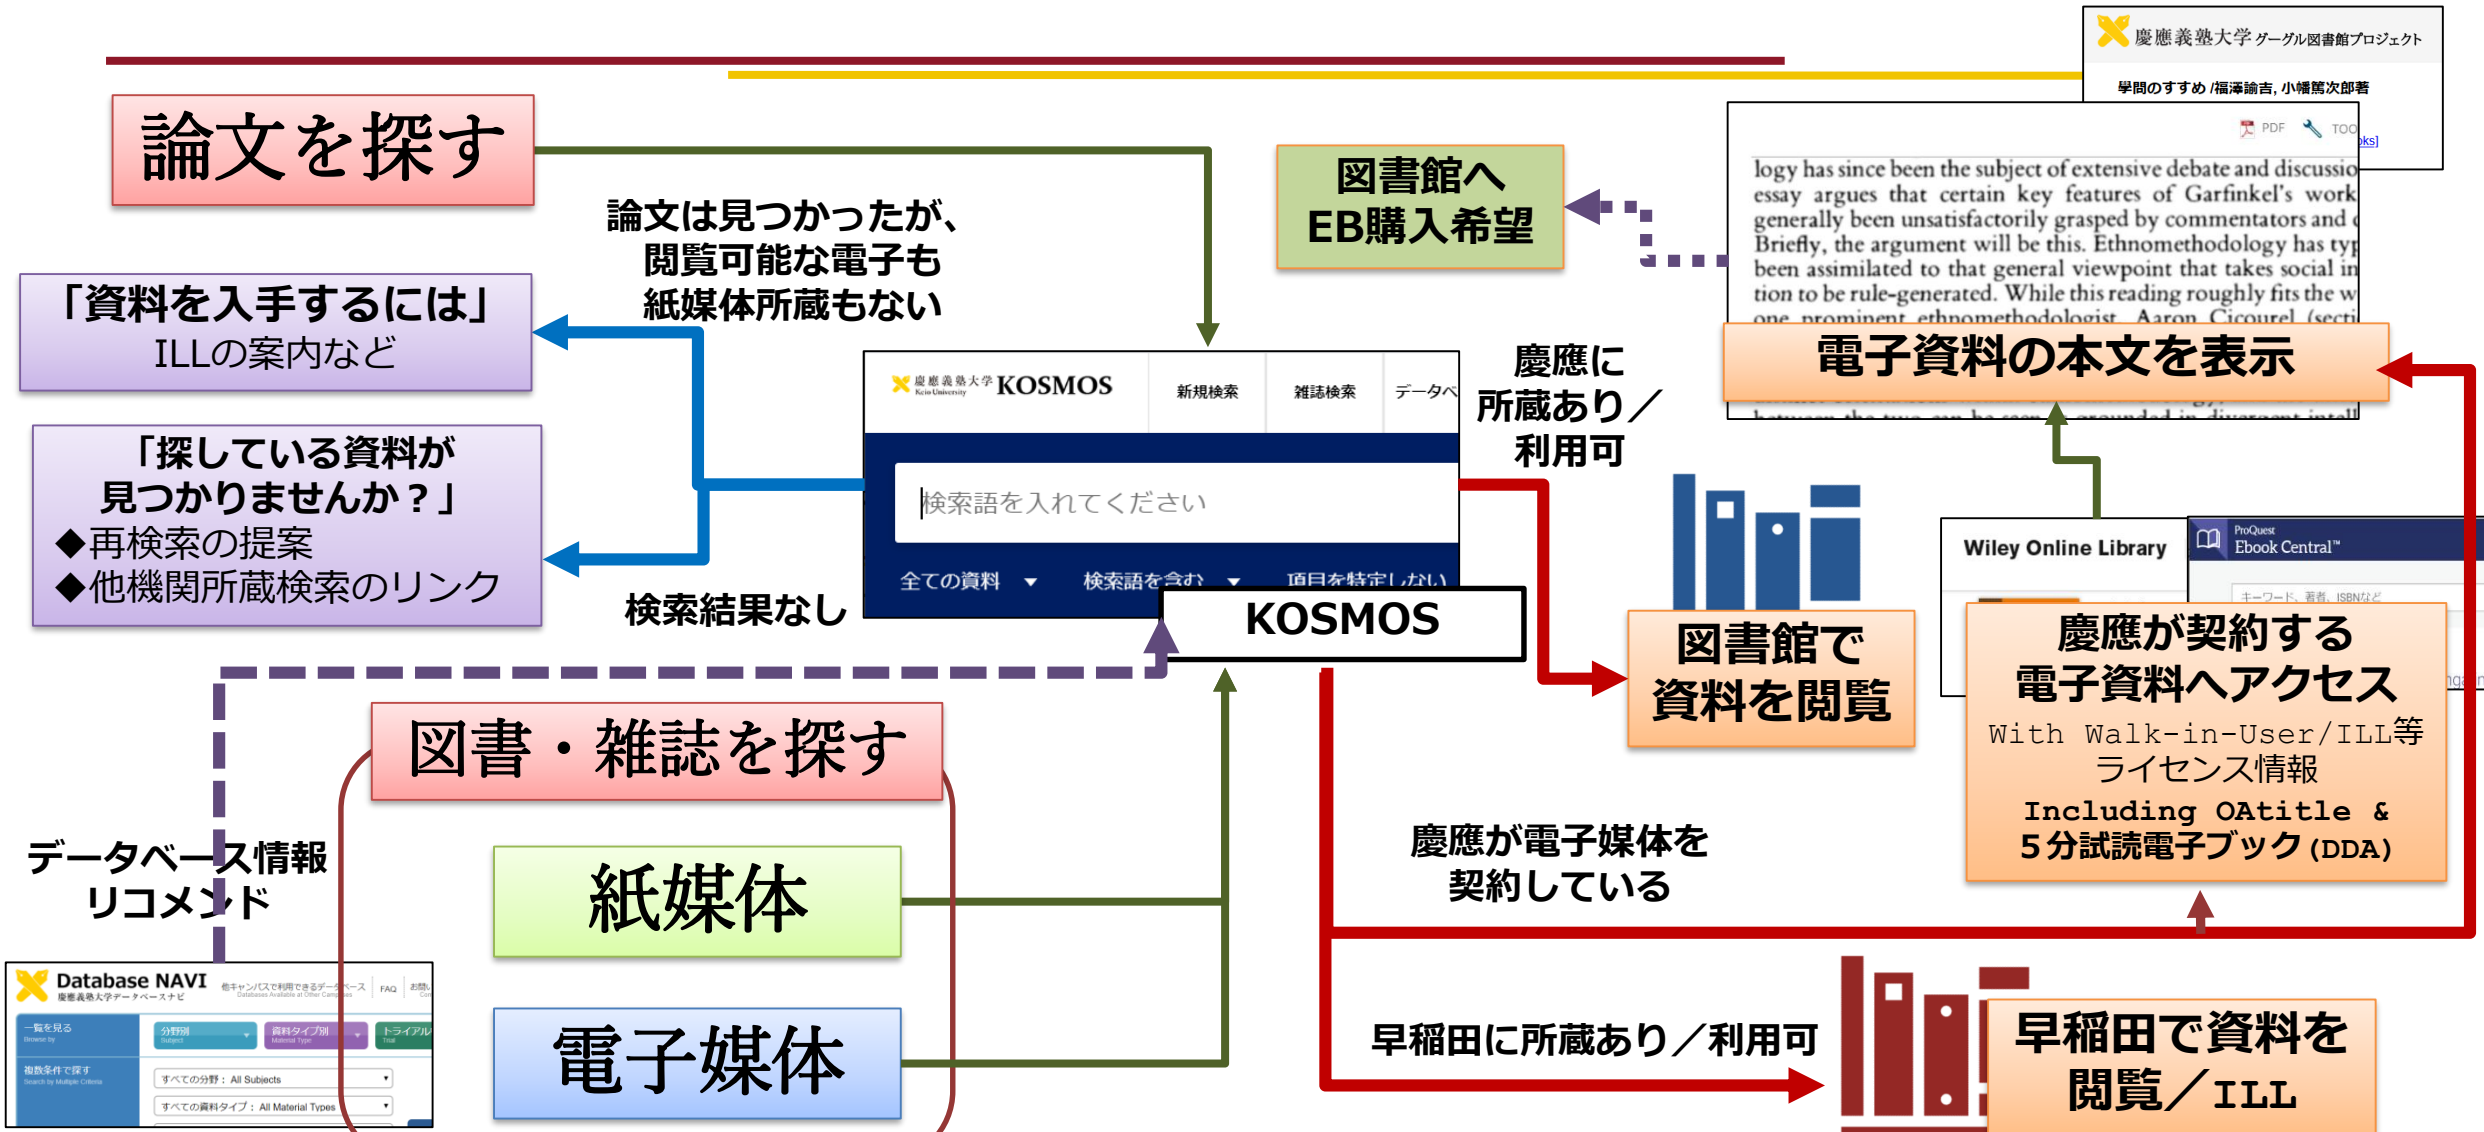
慶應義塾大学 グーグル図書館プロジェクト
學問のすゝめ /福澤諭吉, 小幡篤次郎著
PDF TOO
ks]

論文を探す

論文は見つかったが、閲覧可能な電子も紙媒体所蔵もない

図書館へ EB購入希望

logy has since been the subject of extensive debate and discussio essay argues that certain key features of Garfinkel's work generally been unsatisfactorily grasped by commentators and Briefly, the argument will be this. Ethnomethodology has typ been assimilated to that general viewpoint that takes social in tion to be rule-generated. While this reading roughly fits the w one prominent ethnomethodologist, Aaron Cicourel (secti

電子資料の本文を表示

「資料を入手するには」
ILLの案内など

「探している資料が見つかりませんか？」
◆再検索の提案
◆他機関所蔵検索のリンク

慶應義塾大学 KOSMOS 新規検索 雑誌検索 データベ
検索語を入れてください
全ての資料 検索語を含む 項目を特定しない

検索結果なし

KOSMOS

慶應に所蔵あり／利用可

図書館で資料を閲覧

Wiley Online Library
ProQuest Ebook Central™
キーワード、著者、ISBNなど

慶應が契約する電子資料へアクセス
With Walk-in-User/ILL等ライセンス情報
Including OAtitle & 5分試読電子ブック(DDA)

図書・雑誌を探す

データベース情報リコメンド

紙媒体

電子媒体

慶應が電子媒体を契約している

Database NAVI 慶應義塾大学データベースナビ 他キャンパスで利用できるデータベース FAQ お問
一覧を見る Browse by
分野別 Subject
資料タイプ別 Material Type
トライアル Trial
複数条件で探す Search by Multiple Criteria
すべての分野：All Subjects
すべての資料タイプ：All Material Types

早稲田に所蔵あり／利用可

早稲田で資料を閲覧／ILL